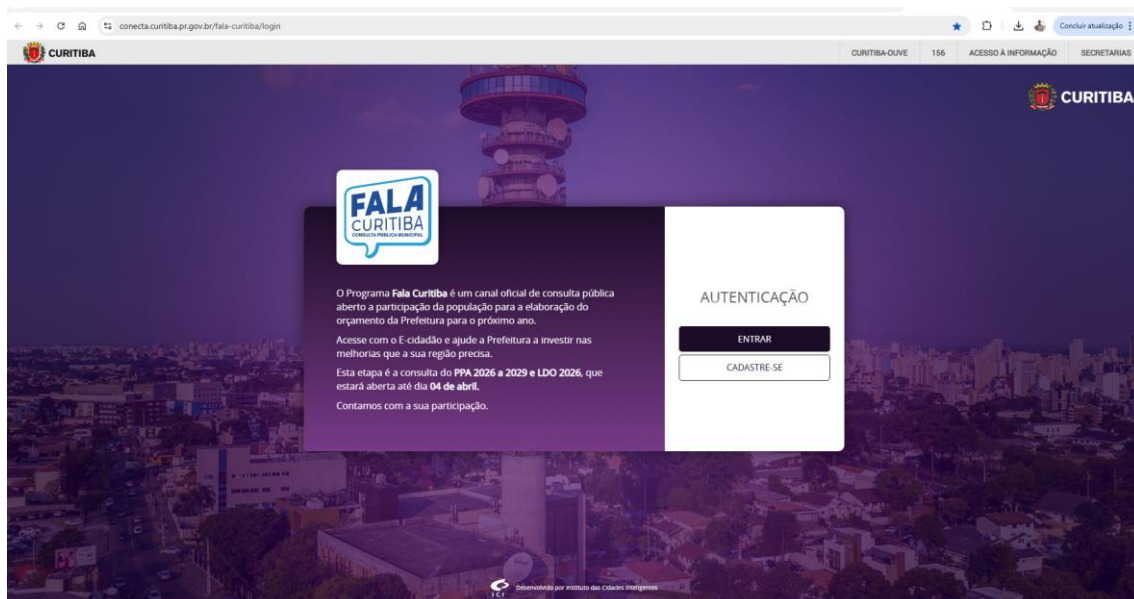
conecta.curitiba.pr.gov.br/fala-curitiba/login

Concluir atualização

CURITIBA

CURITIBA-OUVE 156 ACESSO À INFORMAÇÃO SECRETARIAS

CURITIBA

FALA CURITIBA CONSULTA PÚBLICA MUNICIPAL

O Programa **Fala Curitiba** é um canal oficial de consulta pública aberto a participação da população para a elaboração do orçamento da Prefeitura para o próximo ano.

Acesse com o E-cidadão e ajude a Prefeitura a investir nas melhorias que a sua região precisa.

Esta etapa é a consulta do **PPA 2026 a 2029 e LDO 2026**, que estará aberta até dia **04 de abril.**

Contamos com a sua participação.

AUTENTICAÇÃO

ENTRAR

CADASTRE-SE

ICI Desenvolvido por Instituto das Cidades Inteligentes